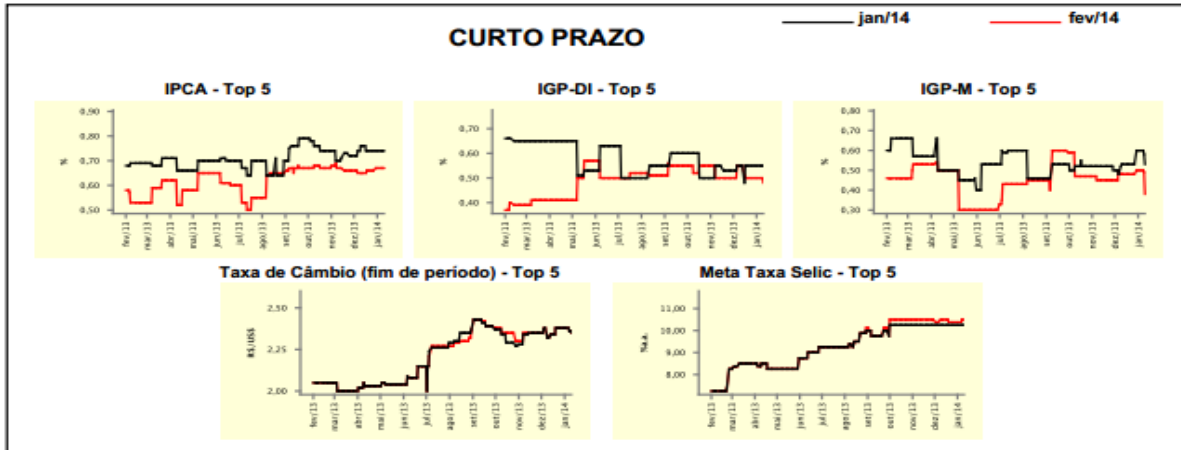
jan/14 fev/14

CURTO PRAZO

IPCA - Top 5

0,90
0,80
0,70
0,60
0,50

%

fev/13 mar/13 abr/13 mai/13 jun/13 jul/13 ago/13 set/13 out/13 nov/13 dez/13 jan/14

IGP-DI - Top 5

0,70
0,60
0,50
0,40

%

fev/13 mar/13 abr/13 mai/13 jun/13 jul/13 ago/13 set/13 out/13 nov/13 dez/13 jan/14

IGP-M - Top 5

0,80
0,70
0,60
0,50
0,40
0,30

%

fev/13 mar/13 abr/13 mai/13 jun/13 jul/13 ago/13 set/13 out/13 nov/13 dez/13 jan/14

Taxa de Câmbio (fim de período) - Top 5

2,50
2,25
2,00

R$/US$

fev/13 mar/13 abr/13 mai/13 jun/13 jul/13 ago/13 set/13 out/13 nov/13 dez/13 jan/14

Meta Taxa Selic - Top 5

11,00
10,00
9,00
8,00

%a.a.

fev/13 mar/13 abr/13 mai/13 jun/13 jul/13 ago/13 set/13 out/13 nov/13 dez/13 jan/14